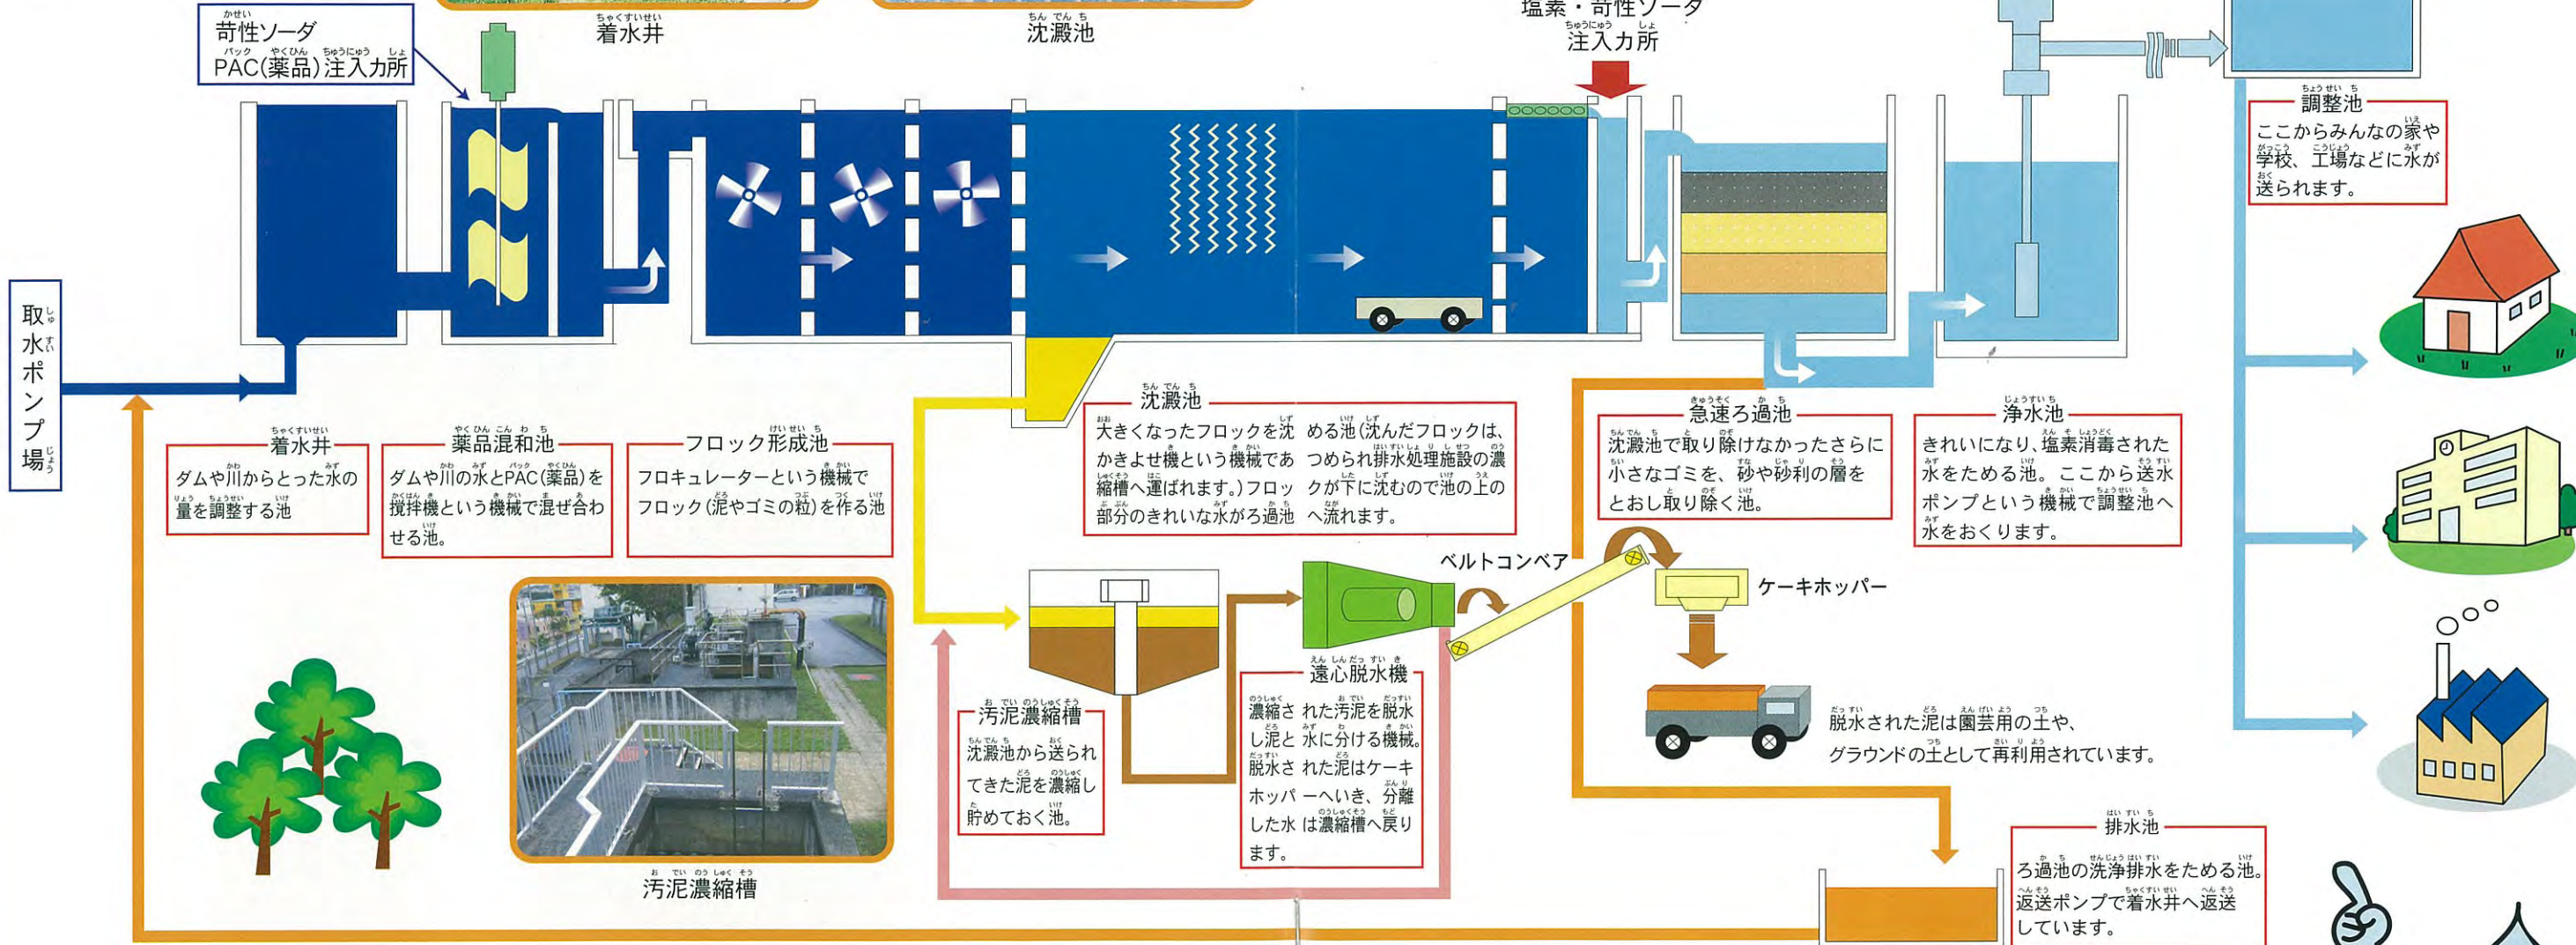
苛性ソーダ
PAC(薬品)注入力所

着水井

沈澱池

塩素・苛性ソーダ
注入力所

調整池
ここからみんなの家や学校、工場などに水が送られます。

取水ポンプ場

着水井
ダムや川からとった水の量を調整する池

薬品混和池
ダムや川の水とPAC(薬品)を撹拌機という機械で混ぜ合わせる池。

フロック形成池
フロキュレーターという機械でフロック(泥やゴミの粒)を作る池

沈澱池
大きくなったフロックを沈めるかきよせ機という機械であつめられ排水処理施設の濃縮槽へ運ばれます。)フロックが下に沈むので池の上の部分のきれいな水がろ過池へ流れます。

急速ろ過池
沈澱池で取り除けなかったさらに小さなゴミを、砂や砂利の層をとおし取り除く池。

浄水池
きれいになり、塩素消毒された水をためる池。ここから送水ポンプという機械で調整池へ水をおくります。

ベルトコンベア

ケーキホッパー

遠心脱水機
濃縮された汚泥を脱水し泥と水に分ける機械。脱水された泥はケーキホッパーへいき、分離した水は濃縮槽へ戻ります。

汚泥濃縮槽
沈澱池から送られてきた泥を濃縮し貯めておく池。

脱水された泥は園芸用の土や、グラウンドの土として再利用されています。

汚泥濃縮槽

排水池
ろ過池の洗浄排水をためる池。返送ポンプで着水井へ返送しています。